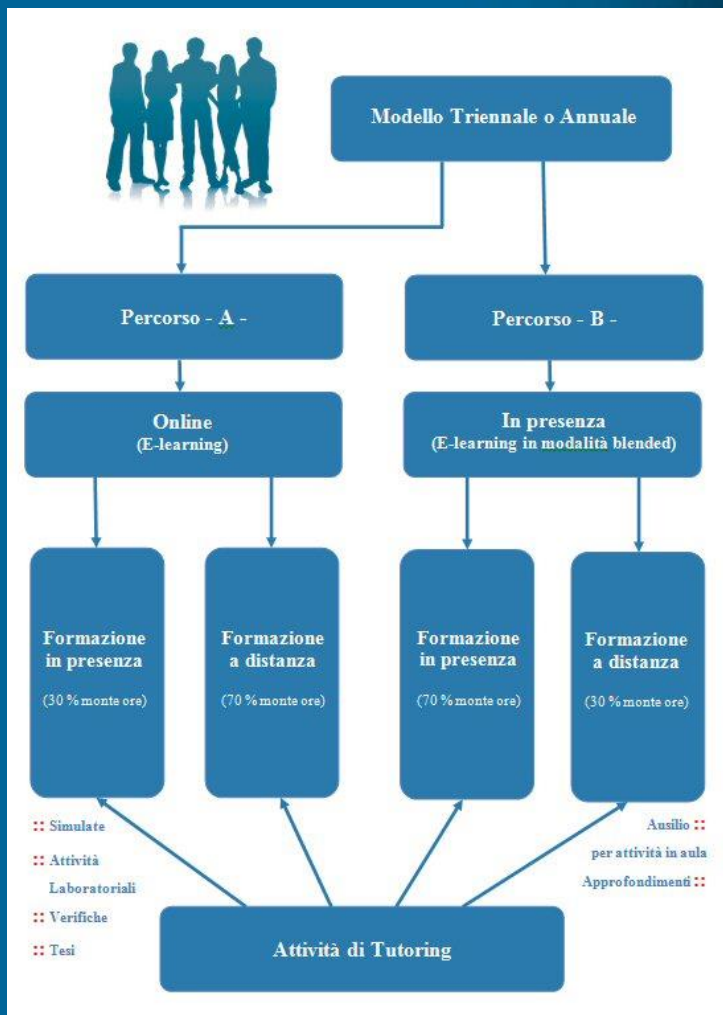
Modello Triennale o Annuale

Percorso - A -

Percorso - B -

Online
(E-learning)

In presenza
(E-learning in modalità blended)

Formazione in presenza
(30 % monte ore)

Formazione a distanza
(70 % monte ore)

Formazione in presenza
(70 % monte ore)

Formazione a distanza
(30 % monte ore)

:: Simulate
:: Attività Laboratoriali
:: Verifiche
:: Tesi

Ausilio ::
per attività in aula
Approfondimenti ::

Attività di Tutoring